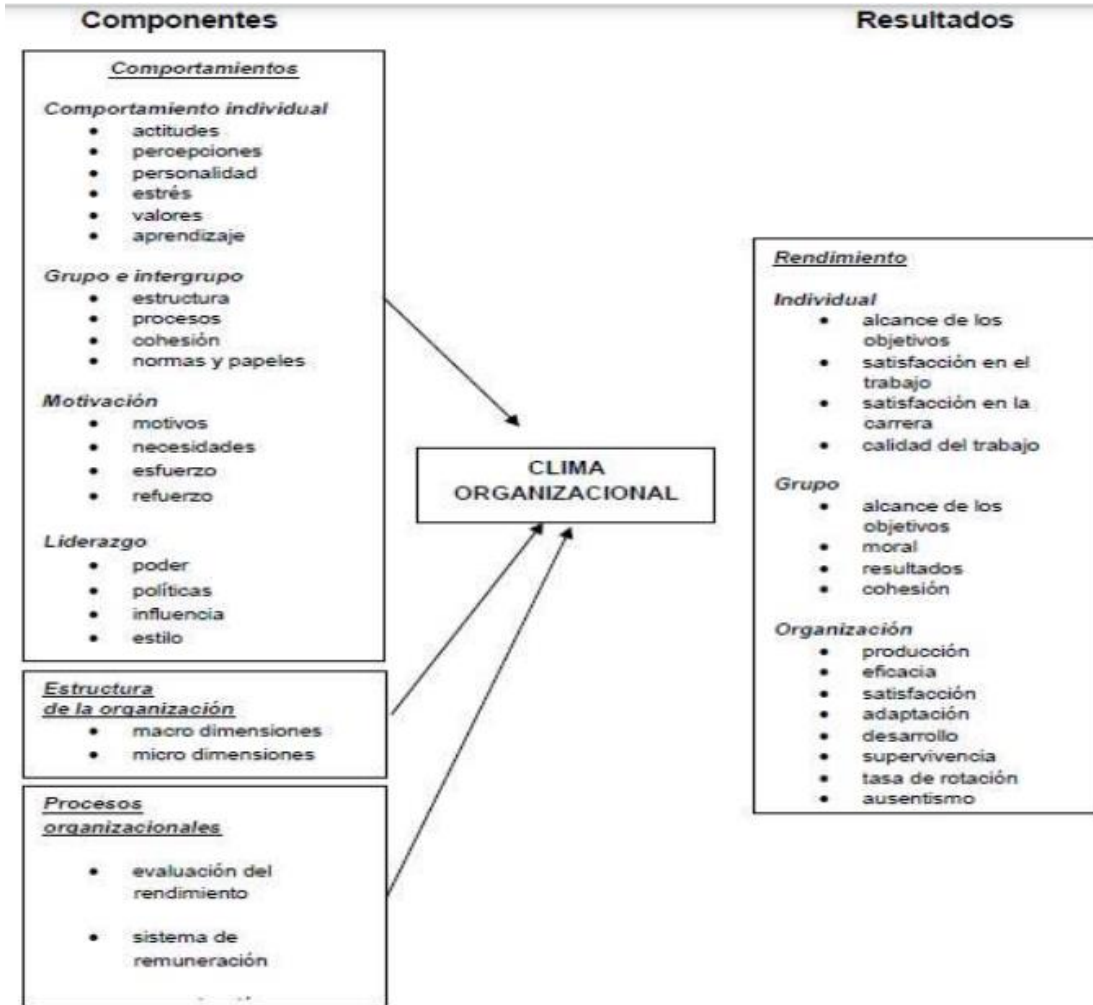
Componentes

Resultados

Comportamientos

Comportamiento individual
- actitudes
- percepciones
- personalidad
- estrés
- valores
- aprendizaje

Grupo e intergrupo
- estructura
- procesos
- cohesión
- normas y papeles

Motivación
- motivos
- necesidades
- esfuerzo
- refuerzo

Liderazgo
- poder
- políticas
- influencia
- estilo

Estructura de la organización
- macro dimensiones
- micro dimensiones

Procesos organizacionales
- evaluación del rendimiento
- sistema de remuneración

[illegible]

CLIMA ORGANIZACIONAL

Rendimiento

Individual
- alcance de los objetivos
- satisfacción en el trabajo
- satisfacción en la carrera
- calidad del trabajo

Grupo
- alcance de los objetivos
- moral
- resultados
- cohesión

Organización
- producción
- eficacia
- satisfacción
- adaptación
- desarrollo
- supervivencia
- tasa de rotación
- ausentismo